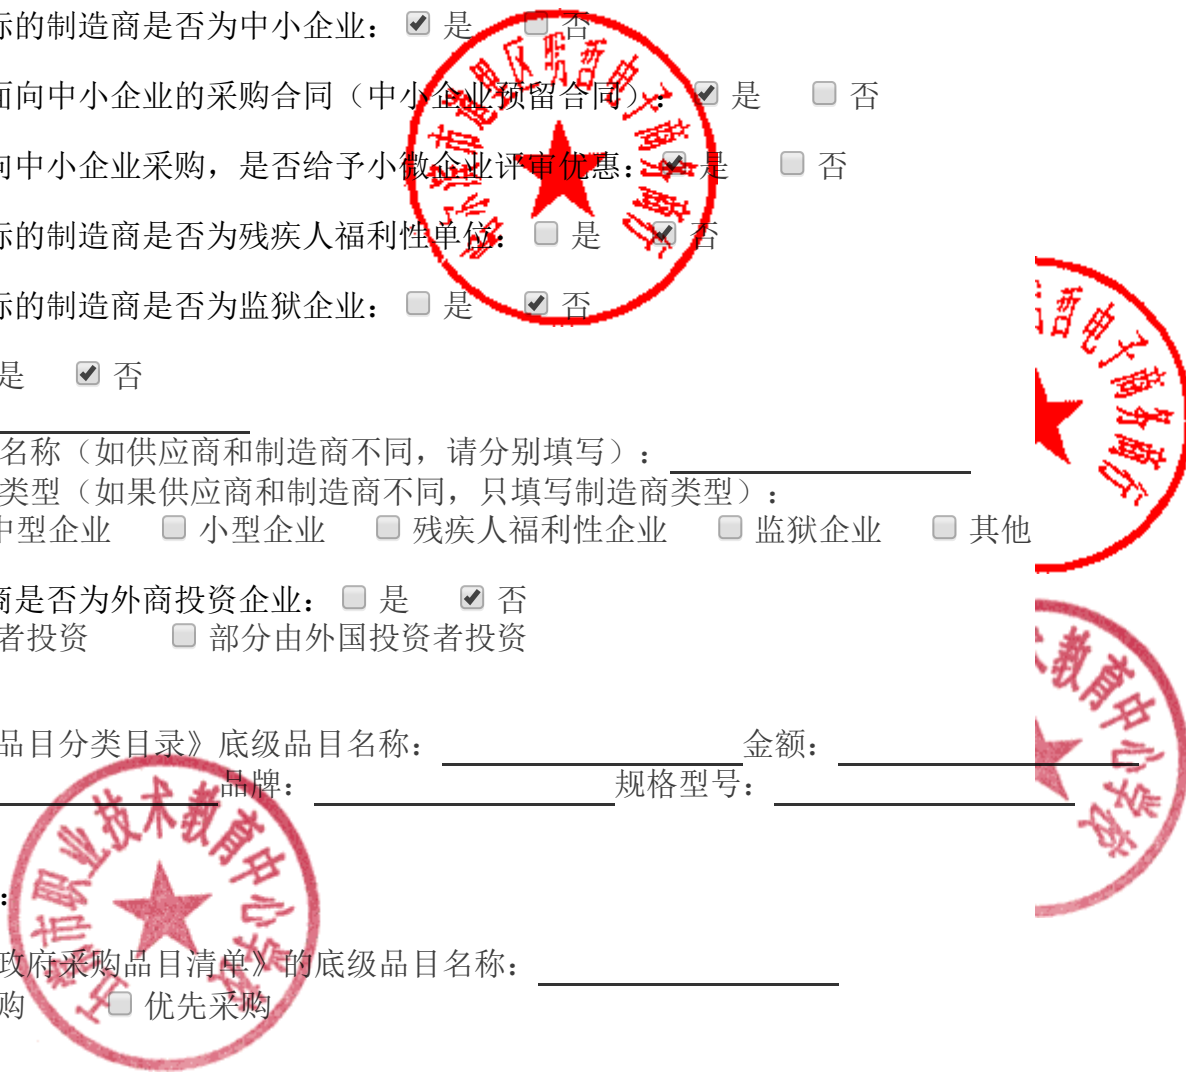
示的制造商是否为中小企业：☑ 是 ☐ 否

面向中小企业的采购合同（中小企业预留合同）：☑ 是 ☐ 否

向中小企业采购，是否给予小微企业评审优惠：☑ 是 ☐ 否

示的制造商是否为残疾人福利性单位：☐ 是 ☑ 否

示的制造商是否为监狱企业：☐ 是 ☑ 否

是 ☑ 否

名称（如供应商和制造商不同，请分别填写）：
类型（如果供应商和制造商不同，只填写制造商类型）：
中型企业 ☐ 小型企业 ☐ 残疾人福利性企业 ☐ 监狱企业 ☐ 其他

商是否为外商投资企业：☐ 是 ☑ 否
者投资 ☐ 部分由外国投资者投资

品目分类目录》底级品目名称： 金额：
品牌： 规格型号：

：

政府采购品目清单》的底级品目名称：
购 ☐ 优先采购

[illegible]市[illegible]电子商务有限公司

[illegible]电子商务有限公司

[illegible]教育中心学校

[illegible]市职业技术教育中心学校